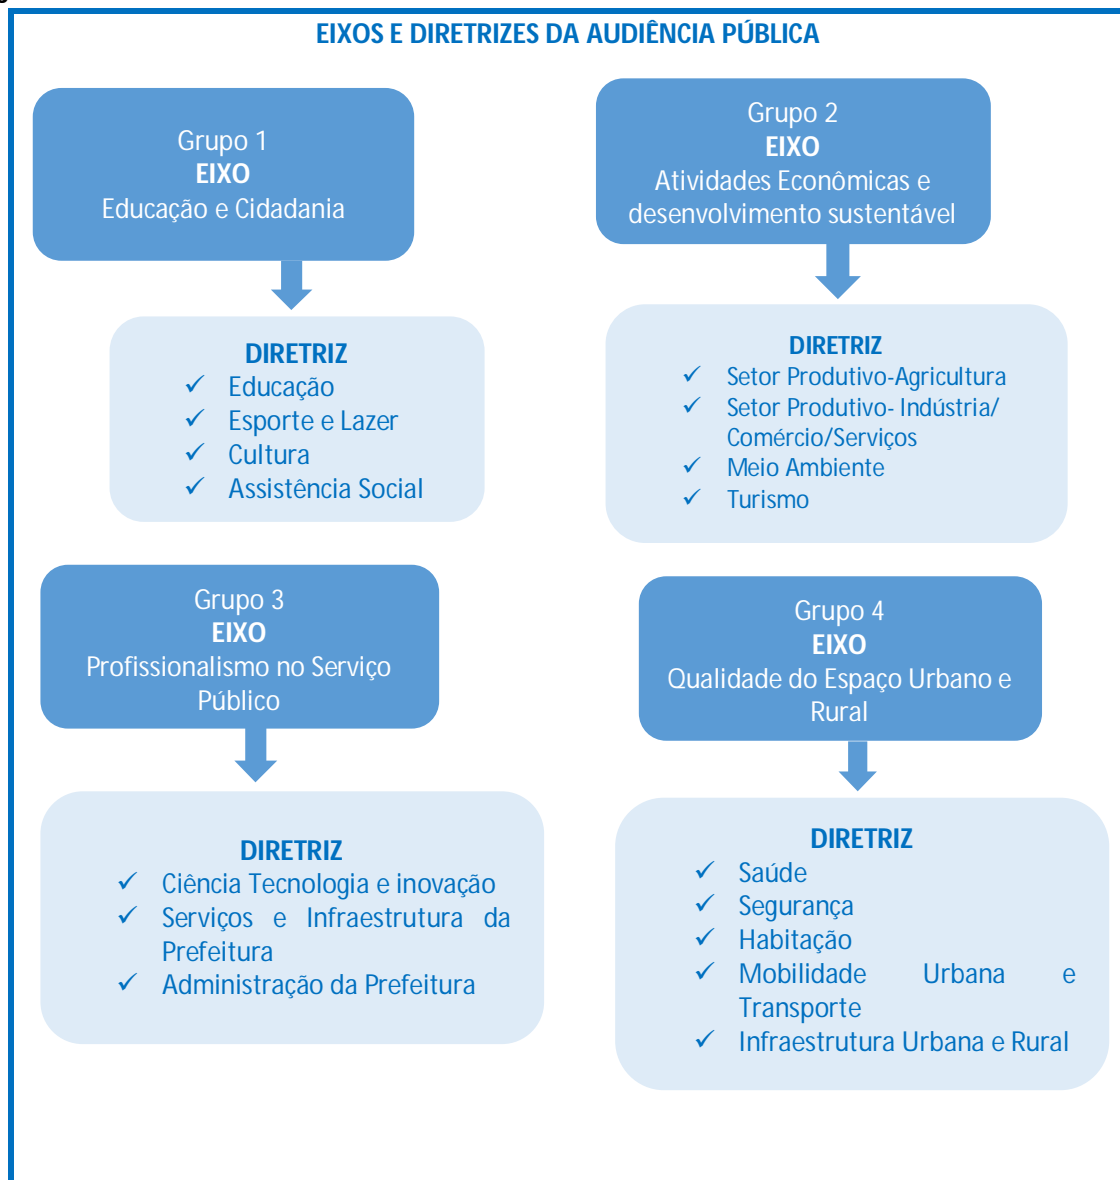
EIXOS E DIRETRIZES DA AUDIÊNCIA PÚBLICA

Grupo 1
EIXO
Educação e Cidadania

DIRETRIZ
✓ Educação
✓ Esporte e Lazer
✓ Cultura
✓ Assistência Social

Grupo 2
EIXO
Atividades Econômicas e desenvolvimento sustentável

DIRETRIZ
✓ Setor Produtivo-Agricultura
✓ Setor Produtivo- Indústria/ Comércio/Serviços
✓ Meio Ambiente
✓ Turismo

Grupo 3
EIXO
Profissionalismo no Serviço Público

DIRETRIZ
✓ Ciência Tecnologia e inovação
✓ Serviços e Infraestrutura da Prefeitura
✓ Administração da Prefeitura

Grupo 4
EIXO
Qualidade do Espaço Urbano e Rural

DIRETRIZ
✓ Saúde
✓ Segurança
✓ Habitação
✓ Mobilidade Urbana e Transporte
✓ Infraestrutura Urbana e Rural